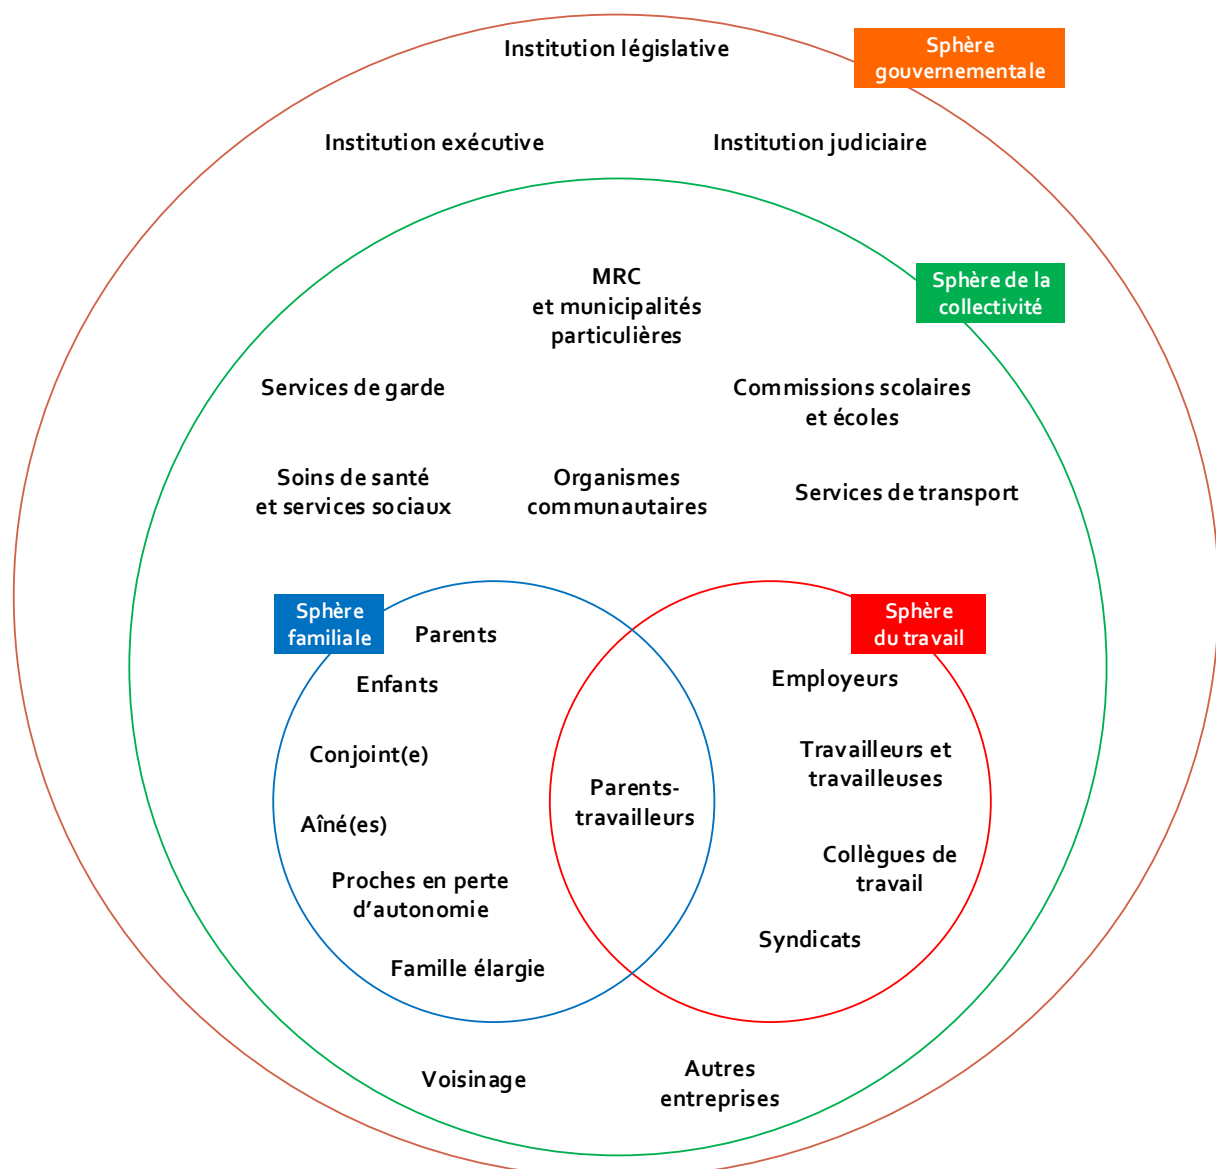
Institution législative

Sphère gouvernementale

Institution exécutive

Institution judiciaire

MRC et municipalités particulières

Sphère de la collectivité

Services de garde

Commissions scolaires et écoles

Soins de santé et services sociaux

Organismes communautaires

Services de transport

Sphère familiale

Parents

Enfants

Conjoint(e)

Aîné(es)

Proches en perte d'autonomie

Famille élargie

Parents-travailleurs

Sphère du travail

Employeurs

Travailleurs et travailleuses

Collègues de travail

Syndicats

Voisinage

Autres entreprises